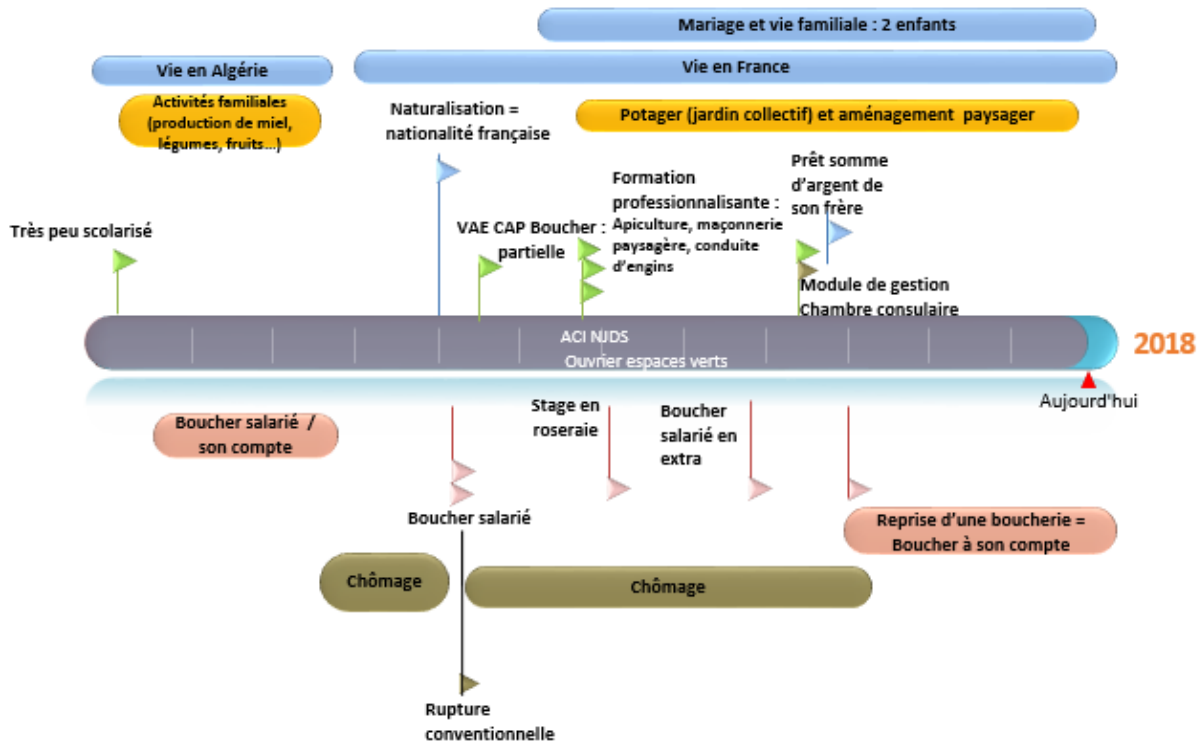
Mariage et vie familiale : 2 enfants

Vie en Algérie

Vie en France

Activités familiales (production de miel, légumes, fruits…)

Naturalisation = nationalité française

Potager (jardin collectif) et aménagement paysager

Formation professionnalisante : Apiculture, maçonnerie paysagère, conduite d'engins

Prêt somme d'argent de son frère

Très peu scolarisé

VAE CAP Boucher : partielle

Module de gestion Chambre consulaire

ACI NJDS
Ouvrier espaces verts

2018

Aujourd'hui

Boucher salarié / son compte

Stage en roseraie

Boucher salarié en extra

Boucher salarié

Reprise d'une boucherie = Boucher à son compte

Chômage

Chômage

Rupture conventionnelle